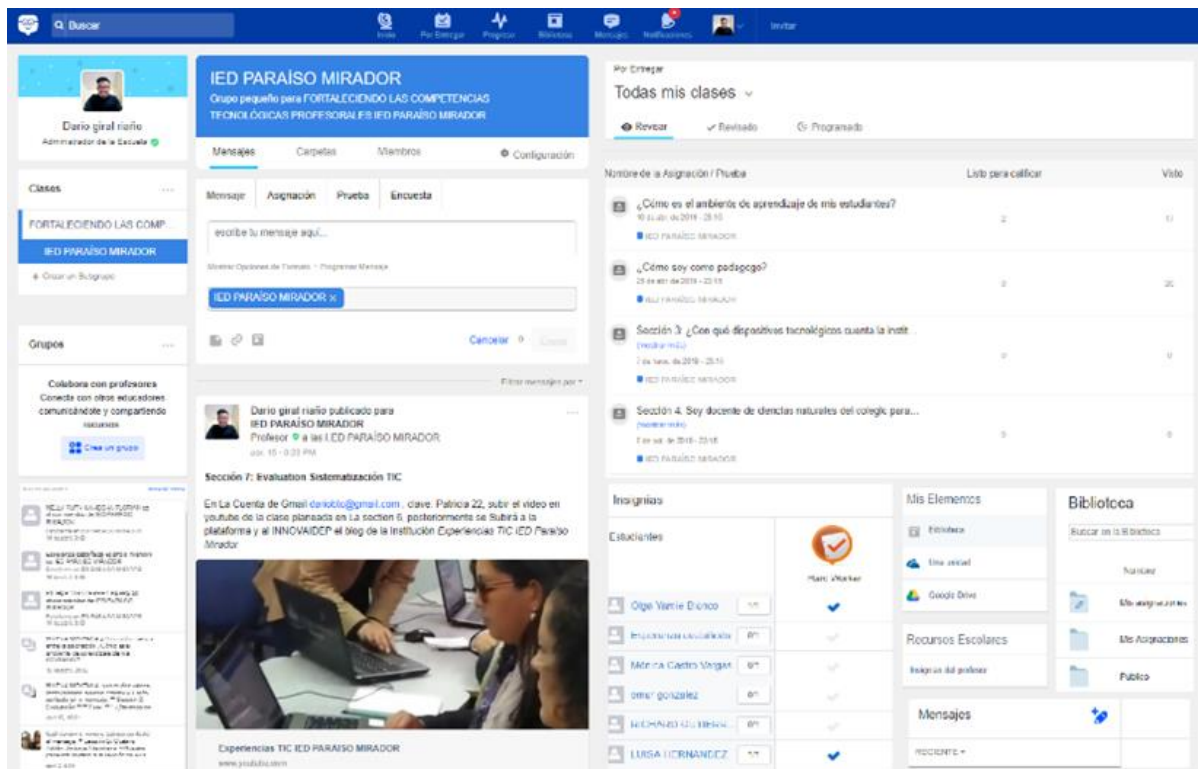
Buscar

Inicio Por Entregar Progreso Biblioteca Mensajes Notificaciones Invitar

Dario giral riaño
Administrador de la Escuela

Clases
FORTALECIENDO LAS COMP...
IED PARAÍSO MIRADOR
+ Crear un Subgrupo

Grupos
Colabora con profesores
Conecta con otros educadores comunicándote y compartiendo recursos
Crear un grupo

IED PARAÍSO MIRADOR
Grupo pequeño para FORTALECIENDO LAS COMPETENCIAS TECNOLÓGICAS PROFESORALES IED PARAÍSO MIRADOR

Mensajes Carpetas Miembros Configuración

Mensaje Asignación Prueba Encuesta

escribe tu mensaje aquí...

Mostrar Opciones de Formato · Programar Mensaje

IED PARAÍSO MIRADOR ×

Cancelar 0 Enviar

Filtrar mensajes por

Dario giral riaño publicado para
IED PARAÍSO MIRADOR
Profesor a las I.ED PARAÍSO MIRADOR
ago. 15 - 8:23 PM

Sección 7: Evaluation Sistematización TIC

En La Cuenta de Gmail dariotic@gmail.com , clave: Patricia 22, subir el video en youtube de la clase planeada en La section 6, posteriormente se Subirá a la plataforma y al INNOVAIDEP el blog de la Institución Experiencias TIC IED Paraíso Mirador

Experiencias TIC IED PARAISO MIRADOR
www.youtube.com

Por Entregar
Todas mis clases

Revisar Revisado Programado

Nombre de la Asignación / Prueba | Listo para calificar | Visto

¿Cómo es el ambiente de aprendizaje de mis estudiantes?
IED PARAÍSO MIRADOR

¿Cómo soy como pedagogo?
IED PARAÍSO MIRADOR

Sección 3: ¿Con qué dispositivos tecnológicos cuenta la instit...
(mostrar más)
IED PARAÍSO MIRADOR

Sección 4. Soy docente de ciencias naturales del colegio para...
(mostrar más)
IED PARAÍSO MIRADOR

Insignias
Estudiantes
Hard Worker
Olga Yamile Blanco
Monica Castro Vargas
omar gonzalez
LUISA HERNANDEZ

Mis Elementos
Biblioteca
Una unidad
Google Drive

Recursos Escolares
Insignias del profesor

Biblioteca
Buscar en la Biblioteca
Nombre
Mis asignaciones
Mis Asignaciones
Publico

Mensajes
RECIENTE